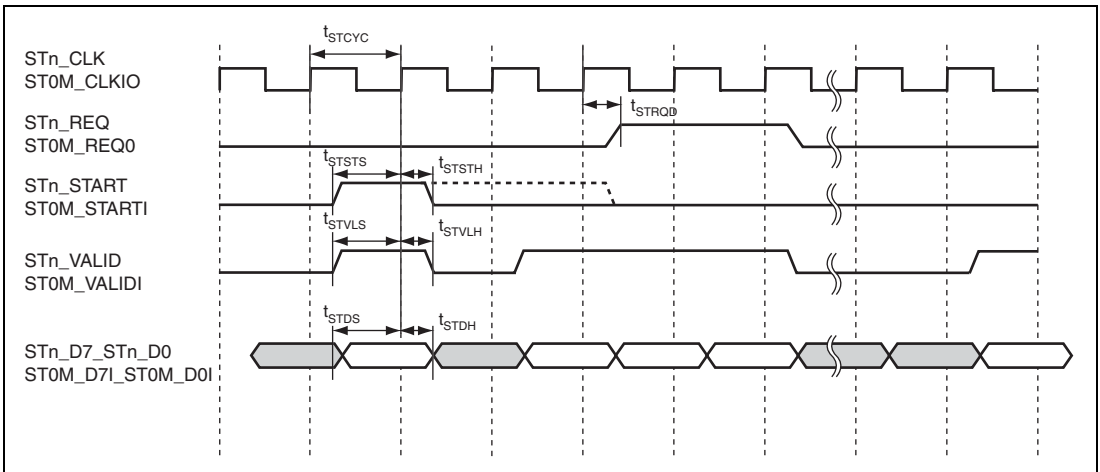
$t_{STCYC}$

STn_CLK
ST0M_CLKIO

$t_{STRQD}$

STn_REQ
ST0M_REQ0

$t_{STSTS}$ $t_{STSTH}$

STn_START
ST0M_STARTI

$t_{STVLS}$ $t_{STVLH}$

STn_VALID
ST0M_VALIDI

$t_{STDS}$ $t_{STDH}$

STn_D7_STn_D0
ST0M_D7I_ST0M_D0I